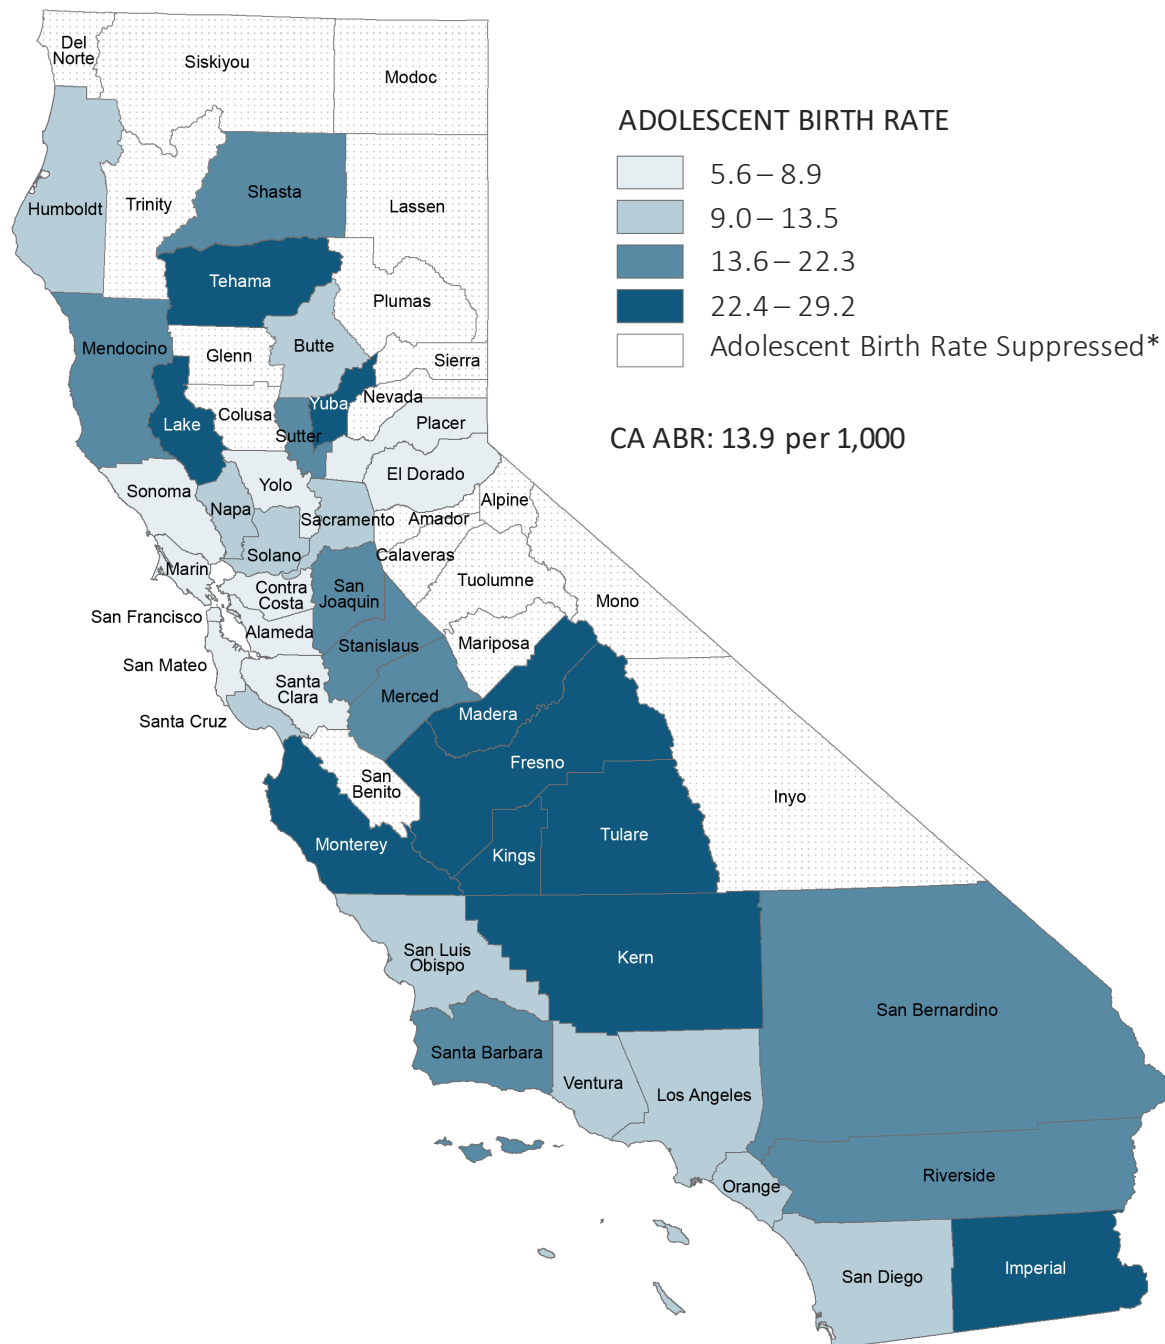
ADOLESCENT BIRTH RATE
5.6 – 8.9
9.0 – 13.5
13.6 – 22.3
22.4 – 29.2
Adolescent Birth Rate Suppressed*

CA ABR: 13.9 per 1,000

Del Norte
Siskiyou
Modoc
Humboldt
Trinity
Shasta
Lassen
Tehama
Plumas
Mendocino
Glenn
Butte
Sierra
Lake
Colusa
Yuba
Nevada
Sutter
Placer
El Dorado
Sonoma
Yolo
Alpine
Napa
Sacramento
Amador
Solano
Calaveras
Marin
Contra Costa
San Joaquin
Tuolumne
Mono
San Francisco
Alameda
Stanislaus
Mariposa
San Mateo
Santa Clara
Merced
Santa Cruz
Madera
Fresno
San Benito
Inyo
Tulare
Monterey
Kings
San Luis Obispo
Kern
San Bernardino
Santa Barbara
Ventura
Los Angeles
Orange
Riverside
San Diego
Imperial